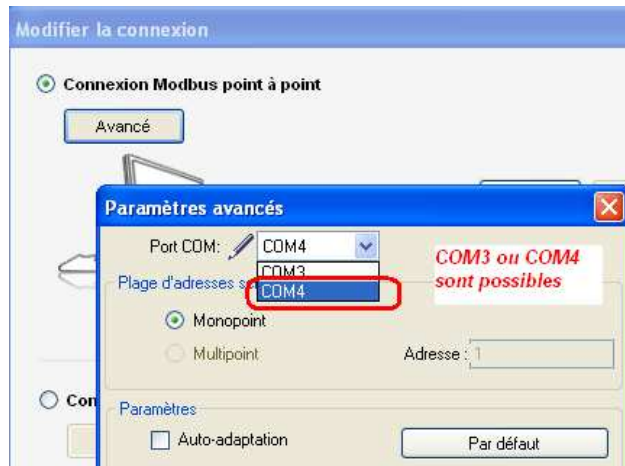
Modifier la connexion

Connexion Modbus point à point

Avancé

Paramètres avancés

Port COM: COM4

COM3
COM4

COM3 ou COM4 sont possibles

Plage d'adresses s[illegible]

Monopoint

Multipoint

Adresse : 1

Con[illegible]

Paramètres

Auto-adaptation

Par défaut